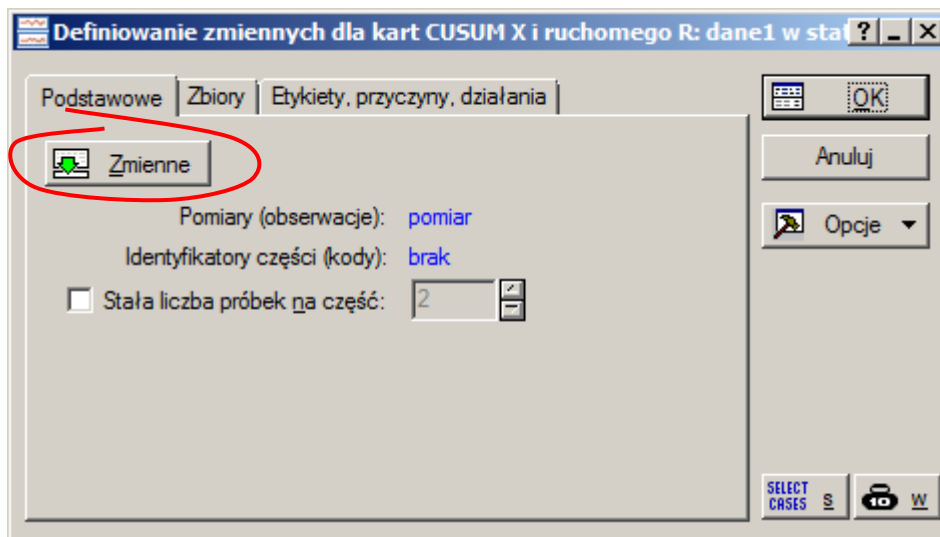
Definiowanie zmiennych dla kart CUSUM X i ruchomego R: dane1 w sta

Podstawowe | Zbiory | Etykiety, przyczyny, działania

Zmienne

Pomiary (obserwacje): pomiar

Identyfikatory części (kody): brak

Stała liczba próbek na część: 2

OK

Anuluj

Opcje

SELECT CASES S

W